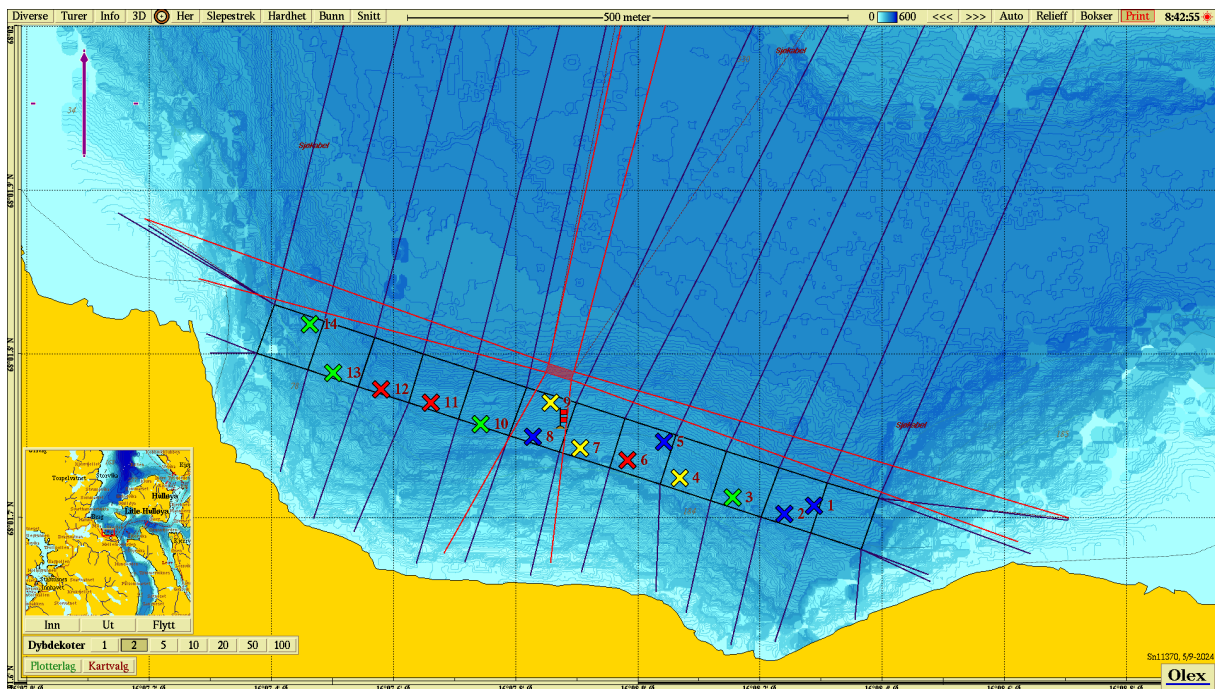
Diverse Turer Info 3D Her Slepestrek Hardhet Bunn Snitt 500 meter 0 600 <<< >>> Auto Relieff Bokser Print 8:42:55

Sjøkabel

Sjøkabel

Sjøkabel

14
13
12
11
10
9
8
7
6
5
4
3
2
1

Inn Ut Flytt
Dybdekoter 1 2 5 10 20 50 100
Plotterlag Kartvalg

Hulløya
Lille Hulløya

Sn11370, 5/9-2024
Olex